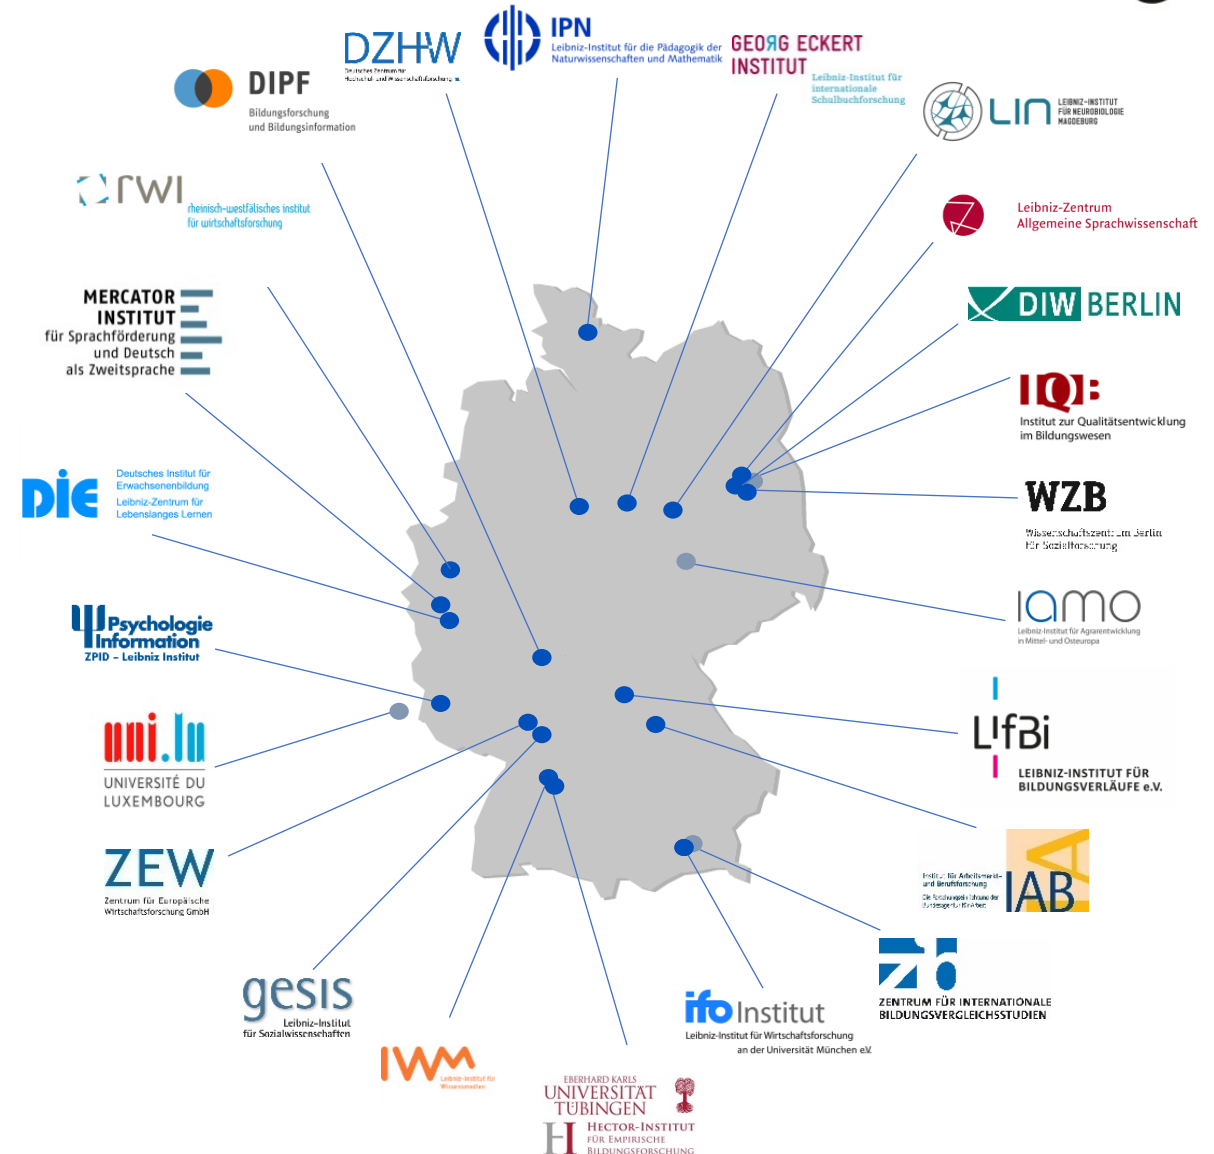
DZHW
Deutsches Zentrum für Hochschul- und Wissenschaftsforschung

IPN
Leibniz-Institut für die Pädagogik der Naturwissenschaften und Mathematik

GEORG ECKERT INSTITUT
Leibniz-Institut für internationale Schulbuchforschung

DIPF
Bildungsforschung und Bildungsinformation

LIN
LEIBNIZ-INSTITUT FÜR NEUROBIOLOGIE MAGDEBURG

rwi
rheinisch-westfälisches institut für wirtschaftsforschung

Leibniz-Zentrum Allgemeine Sprachwissenschaft

MERCATOR INSTITUT
für Sprachförderung und Deutsch als Zweitsprache

DIW BERLIN

IQB
Institut zur Qualitätsentwicklung im Bildungswesen

DIE
Deutsches Institut für Erwachsenenbildung
Leibniz-Zentrum für Lebenslanges Lernen

WZB
Wissenschaftszentrum Berlin für Sozialforschung

iamo
Leibniz-Institut für Agrarentwicklung in Mittel- und Osteuropa

Psychologie Information
ZPID – Leibniz Institut

LIfBi
LEIBNIZ-INSTITUT FÜR BILDUNGSVERLÄUFE e.V.

uni.lu
UNIVERSITÉ DU LUXEMBOURG

ZEW
Zentrum für Europäische Wirtschaftsforschung GmbH

IAB
Institut für Arbeitsmarkt- und Berufsforschung
Die Forschungseinrichtung der Bundesagentur für Arbeit

ZIB
ZENTRUM FÜR INTERNATIONALE BILDUNGSVERGLEICHSSTUDIEN

gesis
Leibniz-Institut für Sozialwissenschaften

ifo Institut
Leibniz-Institut für Wirtschaftsforschung an der Universität München e.V.

IWM
Leibniz-Institut für Wissensmedien

EBERHARD KARLS UNIVERSITÄT TÜBINGEN

H
HECTOR-INSTITUT FÜR EMPIRISCHE BILDUNGSFORSCHUNG